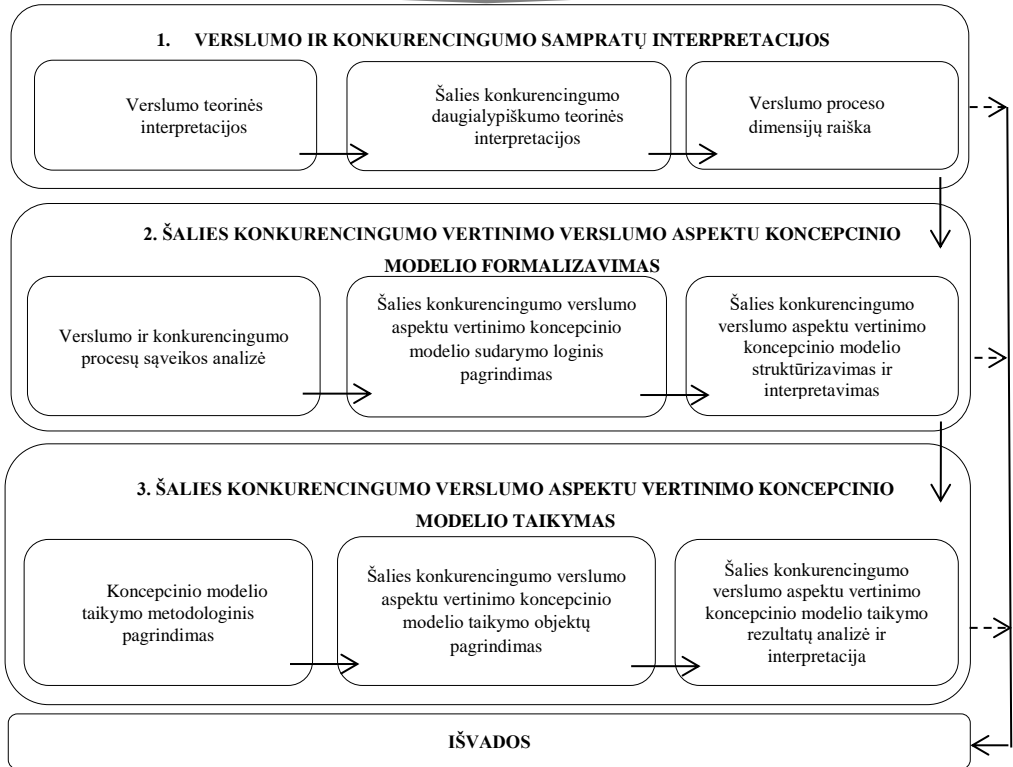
1. VERSLUMO IR KONKURENCINGUMO SAMPRATŲ INTERPRETACIJOS

Verslumo teorinės interpretacijos

Šalies konkurencingumo daugialypiškumo teorinės interpretacijos

Verslumo proceso dimensijų raiška

2. ŠALIES KONKURENCINGUMO VERTINIMO VERSLUMO ASPEKTU KONCEPCINIO MODELIO FORMALIZAVIMAS

Verslumo ir konkurencingumo procesų sąveikos analizė

Šalies konkurencingumo verslumo aspektu vertinimo koncepcinio modelio sudarymo loginis pagrindimas

Šalies konkurencingumo verslumo aspektu vertinimo koncepcinio modelio struktūrizavimas ir interpretavimas

3. ŠALIES KONKURENCINGUMO VERSLUMO ASPEKTU VERTINIMO KONCEPCINIO MODELIO TAIKYMAS

Koncepcinio modelio taikymo metodologinis pagrindimas

Šalies konkurencingumo verslumo aspektu vertinimo koncepcinio modelio taikymo objektų pagrindimas

Šalies konkurencingumo verslumo aspektu vertinimo koncepcinio modelio taikymo rezultatų analizė ir interpretacija

IŠVADOS